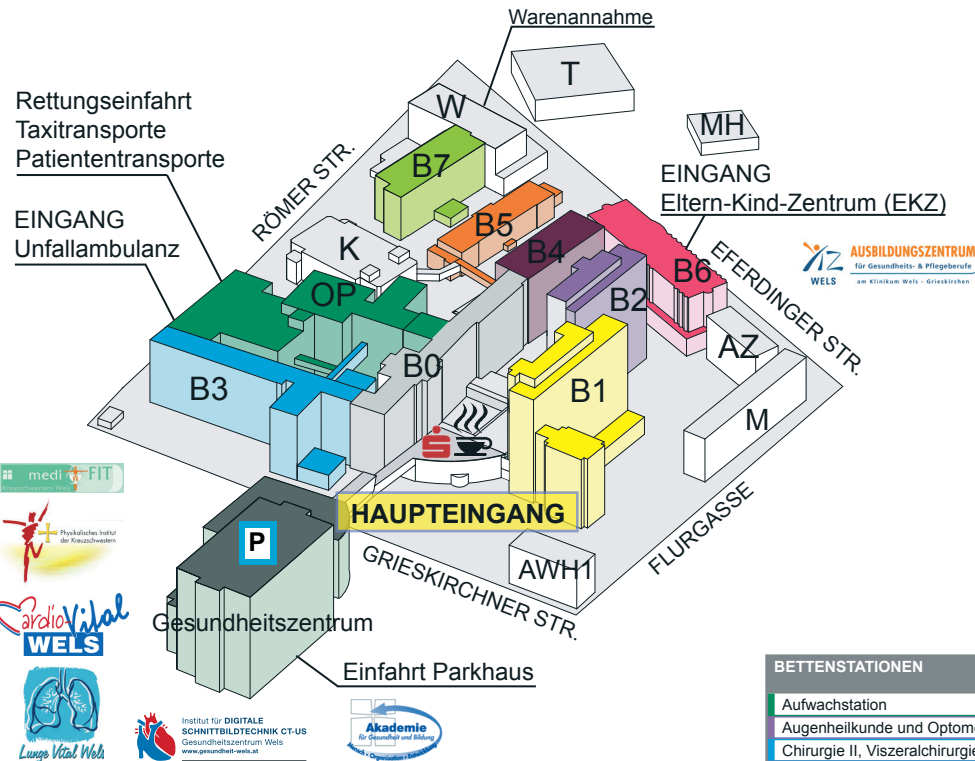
Warenannahme

T

W

MH

Rettungseinfahrt
Taxitransporte
Patiententransporte

B7

EINGANG
Eltern-Kind-Zentrum (EKZ)

RÖMER STR.

EINGANG
Unfallambulanz

K

B5

B4

B6

AUSBILDUNGSZENTRUM
für Gesundheits- & Pflegeberufe
WELS am Klinikum Wels - Grieskirchen

EFERDINGER STR.

OP

B2

AZ

B0

B3

B1

M

medi FIT
Kreuzschwestern Wels

Physikalisches Institut der Kreuzschwestern

HAUPTEINGANG

P

FLURGASSE

GRIESKIRCHNER STR.

AWH1

CardioVital
WELS

Gesundheitszentrum

Einfahrt Parkhaus

Lunge Vital Wels

Institut für DIGITALE SCHNITTBILDTECHNIK CT-US
Gesundheitszentrum Wels
www.gesundheit-wels.at

Akademie
für Gesundheit und Bildung
Mensch • Organisation • Entwicklung

BETTENSTATIONEN
Aufwachstation
Augenheilkunde und Optom
Chirurgie II, Viszeralchirurgi